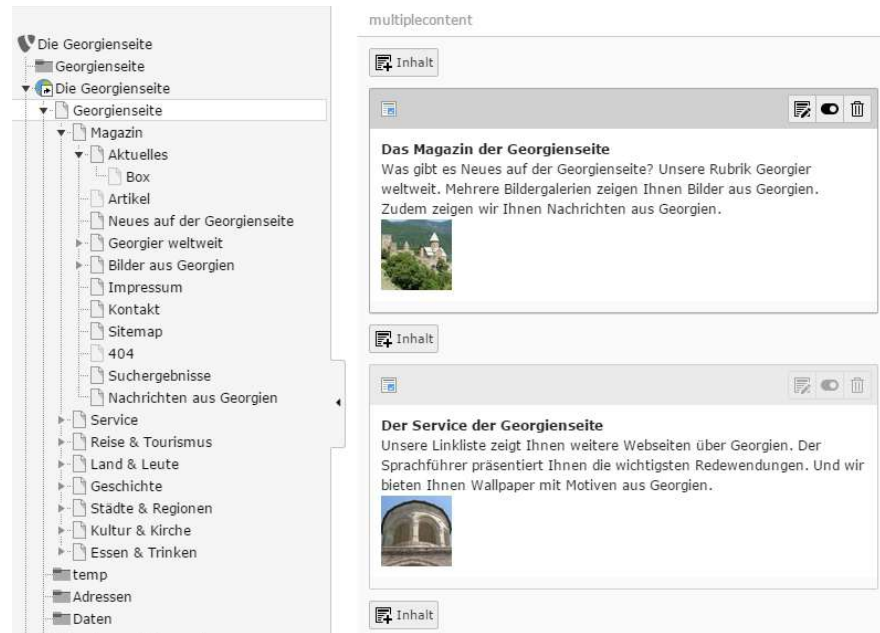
Die Georgienseite
Georgienseite
Die Georgienseite
Georgienseite
Magazin
Aktuelles
Box
Artikel
Neues auf der Georgienseite
Georgier weltweit
Bilder aus Georgien
Impressum
Kontakt
Sitemap
404
Suchergebnisse
Nachrichten aus Georgien
Service
Reise & Tourismus
Land & Leute
Geschichte
Städte & Regionen
Kultur & Kirche
Essen & Trinken
temp
Adressen
Daten

multiplecontent

Inhalt

Das Magazin der Georgienseite
Was gibt es Neues auf der Georgienseite? Unsere Rubrik Georgier weltweit. Mehrere Bildergalerien zeigen Ihnen Bilder aus Georgien. Zudem zeigen wir Ihnen Nachrichten aus Georgien.

Inhalt

Der Service der Georgienseite
Unsere Linkliste zeigt Ihnen weitere Webseiten über Georgien. Der Sprachführer präsentiert Ihnen die wichtigsten Redewendungen. Und wir bieten Ihnen Wallpaper mit Motiven aus Georgien.

Inhalt